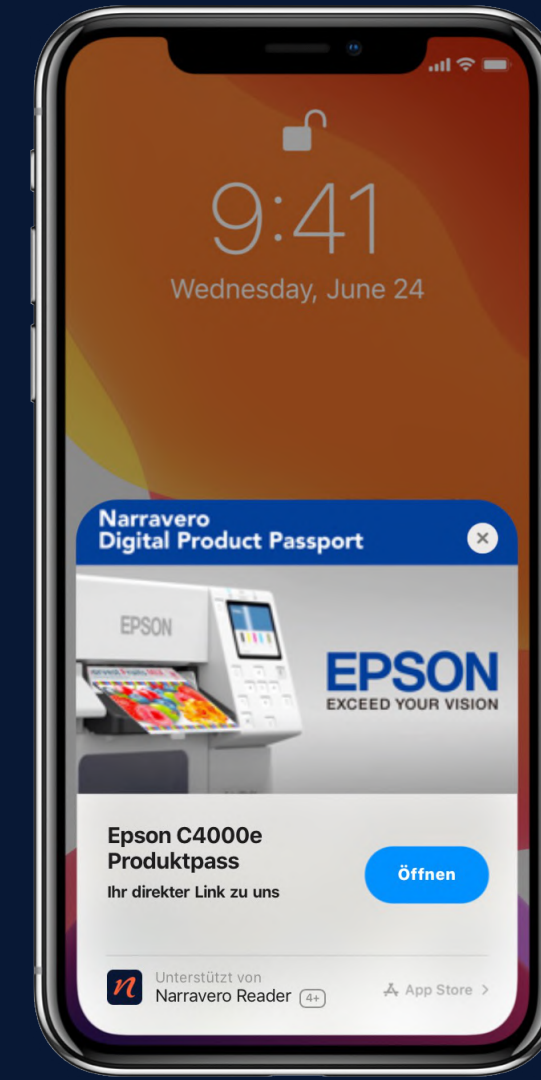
9:41
Wednesday, June 24

Narravero
Digital Product Passport

EPSON

EPSON
EXCEED YOUR VISION

Epson C4000e
Produktpass
Ihr direkter Link zu uns

Öffnen

n
Unterstützt von
Narravero Reader 4+

App Store >